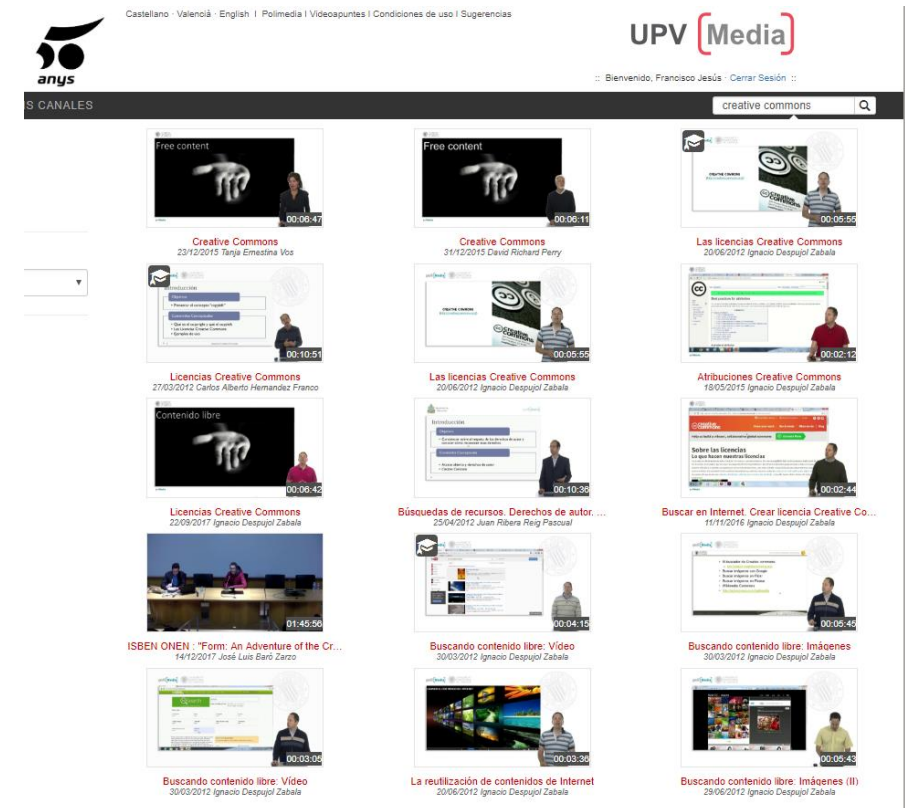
50 anys

Castellano · Valencià · English | Polimedia | Videoapuntes | Condiciones de uso | Sugerencias

UPV [Media]

:: Bienvenido, Francisco Jesús · Cerrar Sesión ::

S CANALES

creative commons

Free content
00:06:47
Creative Commons
23/12/2015 Tanja Ernestina Vos

Free content
00:06:11
Creative Commons
31/12/2015 David Richard Perry

00:05:55
Las licencias Creative Commons
20/06/2012 Ignacio Despujol Zabala

00:10:51
Licencias Creative Commons
27/03/2012 Carlos Alberto Hernandez Franco

00:05:55
Las licencias Creative Commons
20/06/2012 Ignacio Despujol Zabala

00:02:12
Atribuciones Creative Commons
18/05/2015 Ignacio Despujol Zabala

Contenido libre
00:06:42
Licencias Creative Commons
22/09/2017 Ignacio Despujol Zabala

00:10:36
Búsquedas de recursos. Derechos de autor. ...
25/04/2012 Juan Ribera Reig Pascual

00:02:44
Buscar en Internet: Crear licencia Creative Co...
11/11/2016 Ignacio Despujol Zabala

01:45:56
ISBEN ONEN : "Form: An Adventure of the Cr...
14/12/2017 José Luis Barö Zarzo

00:04:15
Buscando contenido libre: Vídeo
30/03/2012 Ignacio Despujol Zabala

00:05:45
Buscando contenido libre: Imágenes
30/03/2012 Ignacio Despujol Zabala

00:03:05
Buscando contenido libre: Vídeo
30/03/2012 Ignacio Despujol Zabala

00:03:36
La reutilización de contenidos de Internet
20/06/2012 Ignacio Despujol Zabala

00:05:43
Buscando contenido libre: Imágenes (II)
29/06/2012 Ignacio Despujol Zabala